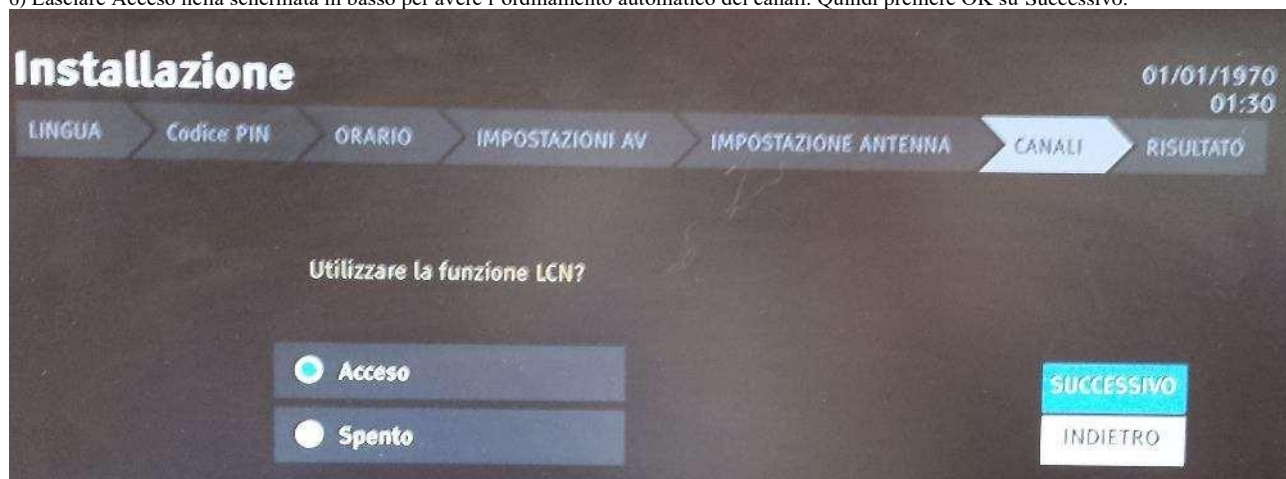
6) Lasciare Acceso nella schermata in basso per avere l'ordinamento automatico dei canali. Quindi premere OK su Successivo.

Installazione

01/01/1970
01:30

LINGUA | Codice PIN | ORARIO | IMPOSTAZIONI AV | IMPOSTAZIONE ANTENNA | CANALI | RISULTATO

Utilizzare la funzione LCN?

Acceso

Spento

SUCCESSIVO

INDIETRO